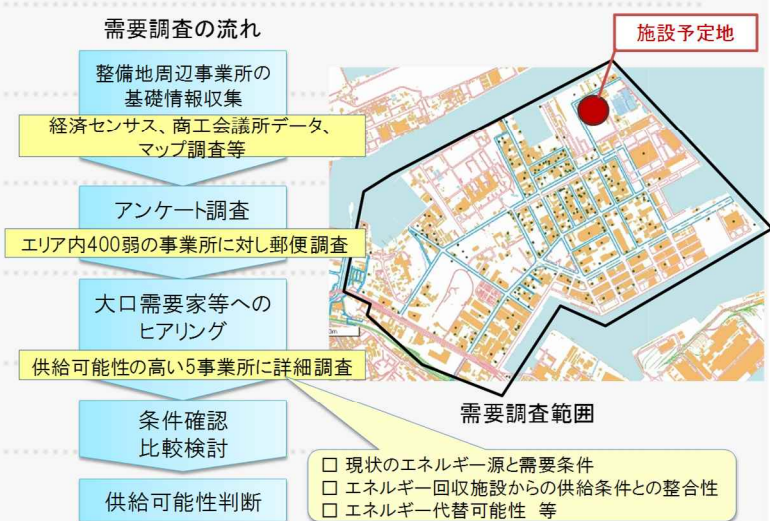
需要調査の流れ

整備地周辺事業所の基礎情報収集

経済センサス、商工会議所データ、マップ調査等

アンケート調査

エリア内400弱の事業所に対し郵便調査

大口需要家等へのヒアリング

供給可能性の高い5事業所に詳細調査

条件確認
比較検討

供給可能性判断

施設予定地

需要調査範囲

□ 現状のエネルギー源と需要条件
□ エネルギー回収施設からの供給条件との整合性
□ エネルギー代替可能性　等